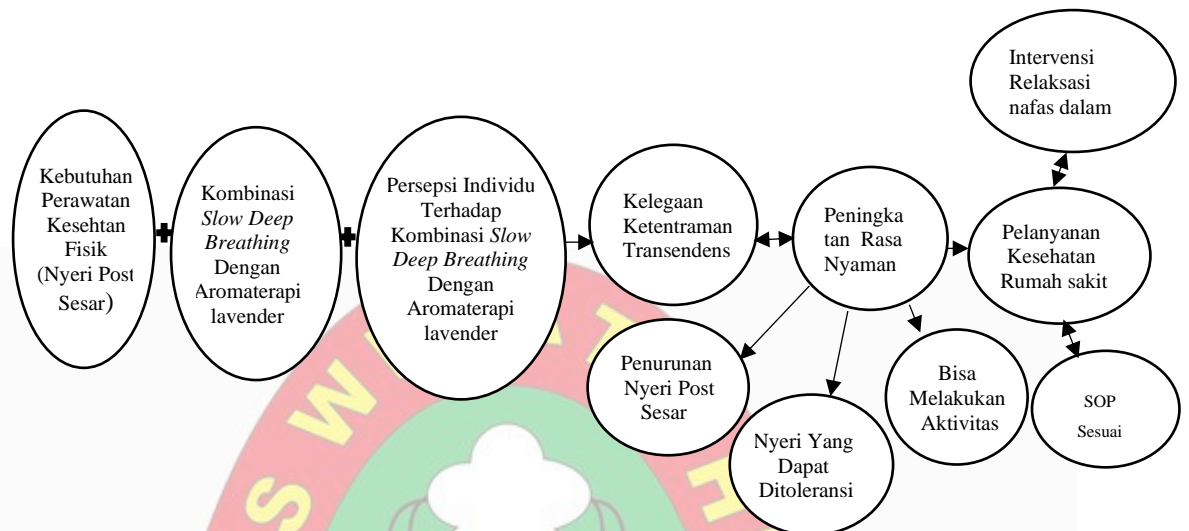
Kebutuhan Perawatan Kesehtan Fisik (Nyeri Post Sesar)

Kombinasi *Slow Deep Breathing* Dengan Aromaterapi lavender

Persepsi Individu Terhadap Kombinasi *Slow Deep Breathing* Dengan Aromaterapi lavender

Kelegaan Ketentraman Transendens

Peningka tan Rasa Nyaman

Intervensi Relaksasi nafas dalam

Pelanyanan Kesehatan Rumah sakit

Penurunan Nyeri Post Sesar

Nyeri Yang Dapat Ditoleransi

Bisa Melakukan Aktivitas

SOP Sesuai